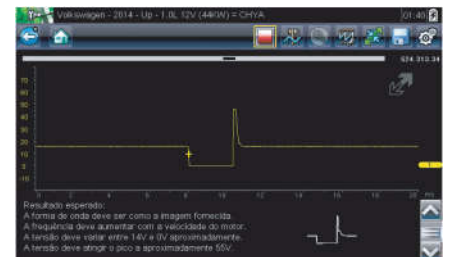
Volkswagen - 2014 - Up - 1.0L 12V (44KW) = CHYA

01:40

524.312.34

80
70
60
50
40
30
20
10
0
-10

0 2 4 6 8 10 12 14 16 18 20 ms

Resultado esperado:
A forma de onda deve ser como a imagem fornecida.
A frequência deve aumentar com a velocidade do motor.
A tensão deve variar entre 14V e 0V aproximadamente.
A tensão deve atingir o pico a aproximadamente 55V.